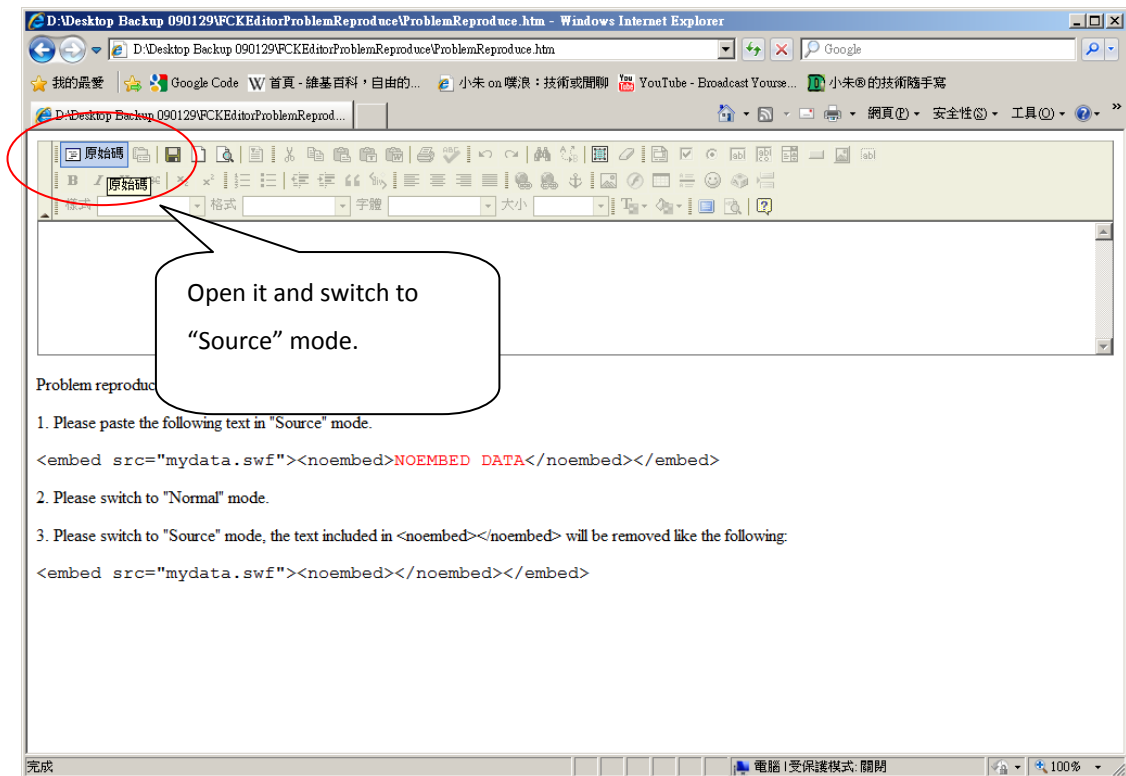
D:\Desktop Backup 090129\FCKEditorProblemReproduce\ProblemReproduce.htm - Windows Internet Explorer

D:\Desktop Backup 090129\FCKEditorProblemReproduce\ProblemReproduce.htm

Google

我的最愛 | Google Code | 首頁 - 維基百科，自由的... | 小未 on 噗浪：技術或閒聊 | YouTube - Broadcast Yourse... | 小未®的技術隨手寫

D:\Desktop Backup 090129\FCKEditorProblemReprod...

網頁(P) 安全性(S) 工具(O)

原始碼

原始碼

樣式 格式 字體 大小

Open it and switch to “Source” mode.

Problem reproduc

1. Please paste the following text in "Source" mode.

<embed src="mydata.swf"><noembed>NOEMBED DATA</noembed></embed>

2. Please switch to "Normal" mode.

3. Please switch to "Source" mode, the text included in <noembed></noembed> will be removed like the following:

<embed src="mydata.swf"><noembed></noembed></embed>

完成

電腦 | 受保護模式: 關閉

100%